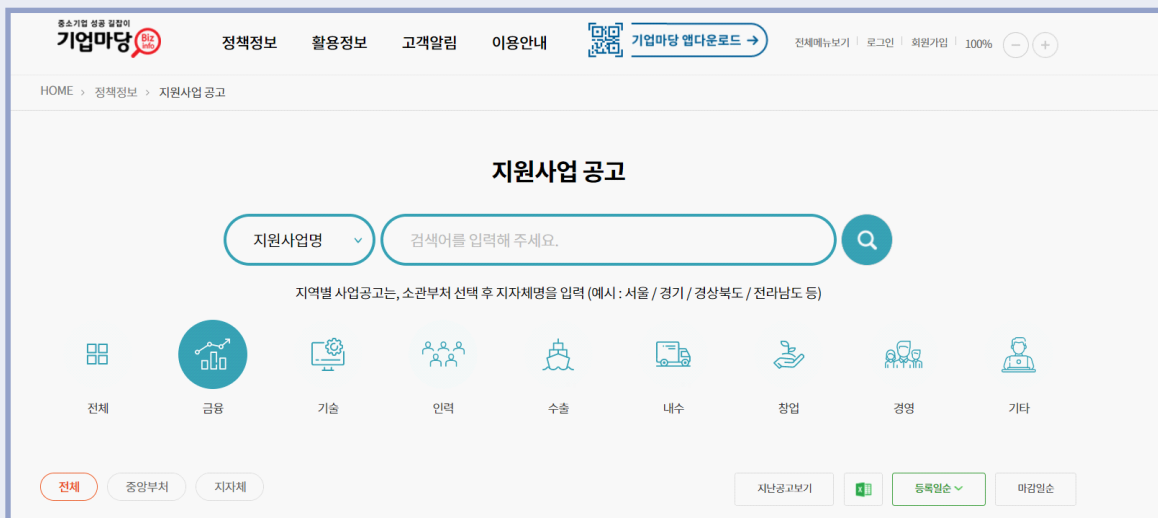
중소기업 성공 길잡이
기업마당 Biz info

정책정보 활용정보 고객알림 이용안내

기업마당 앱다운로드 →

전체메뉴보기 로그인 회원가입 100% − +

HOME > 정책정보 > 지원사업 공고

지원사업 공고

지원사업명

검색어를 입력해 주세요.

지역별 사업공고는, 소관부처 선택 후 지자체명을 입력 (예시 : 서울 / 경기 / 경상북도 / 전라남도 등)

전체 금융 기술 인력 수출 내수 창업 경영 기타

전체 중앙부처 지자체

지난공고보기 등록일순 마감일순